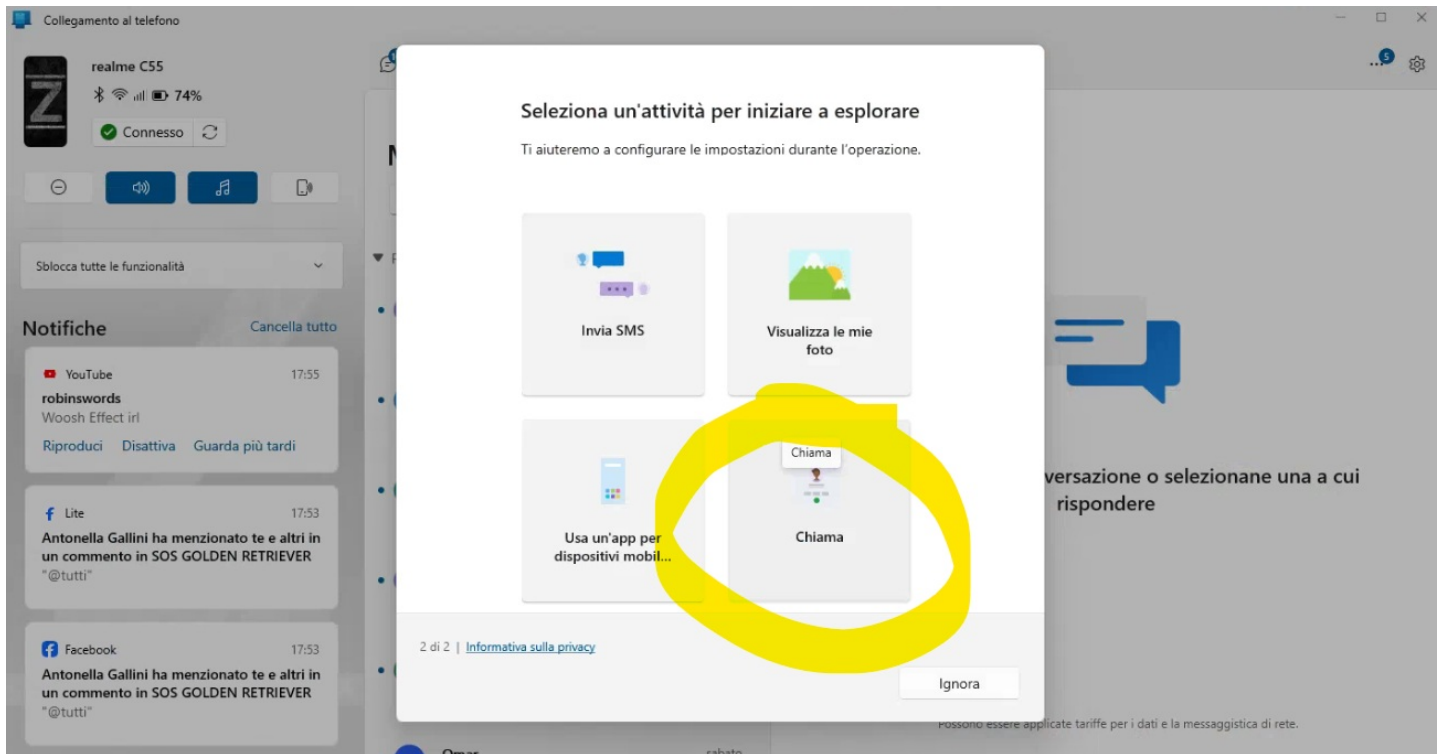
Collegamento al telefono

realme C55
74%
Connesso

Sblocca tutte le funzionalità

Notifiche
Cancella tutto

YouTube 17:55
robinswords
Woosh Effect irl
Riproduci Disattiva Guarda più tardi

Lite 17:53
Antonella Gallini ha menzionato te e altri in un commento in SOS GOLDEN RETRIEVER
"@tutti"

Facebook 17:53
Antonella Gallini ha menzionato te e altri in un commento in SOS GOLDEN RETRIEVER
"@tutti"

Seleziona un'attività per iniziare a esplorare
Ti aiuteremo a configurare le impostazioni durante l'operazione.

Invia SMS

Visualizza le mie foto

Usa un'app per dispositivi mobil...

Chiama

Chiama

2 di 2 | Informativa sulla privacy

Ignora

versazione o selezionane una a cui rispondere

Possono essere applicate tariffe per i dati e la messaggistica di rete.

Omar
sabato

5